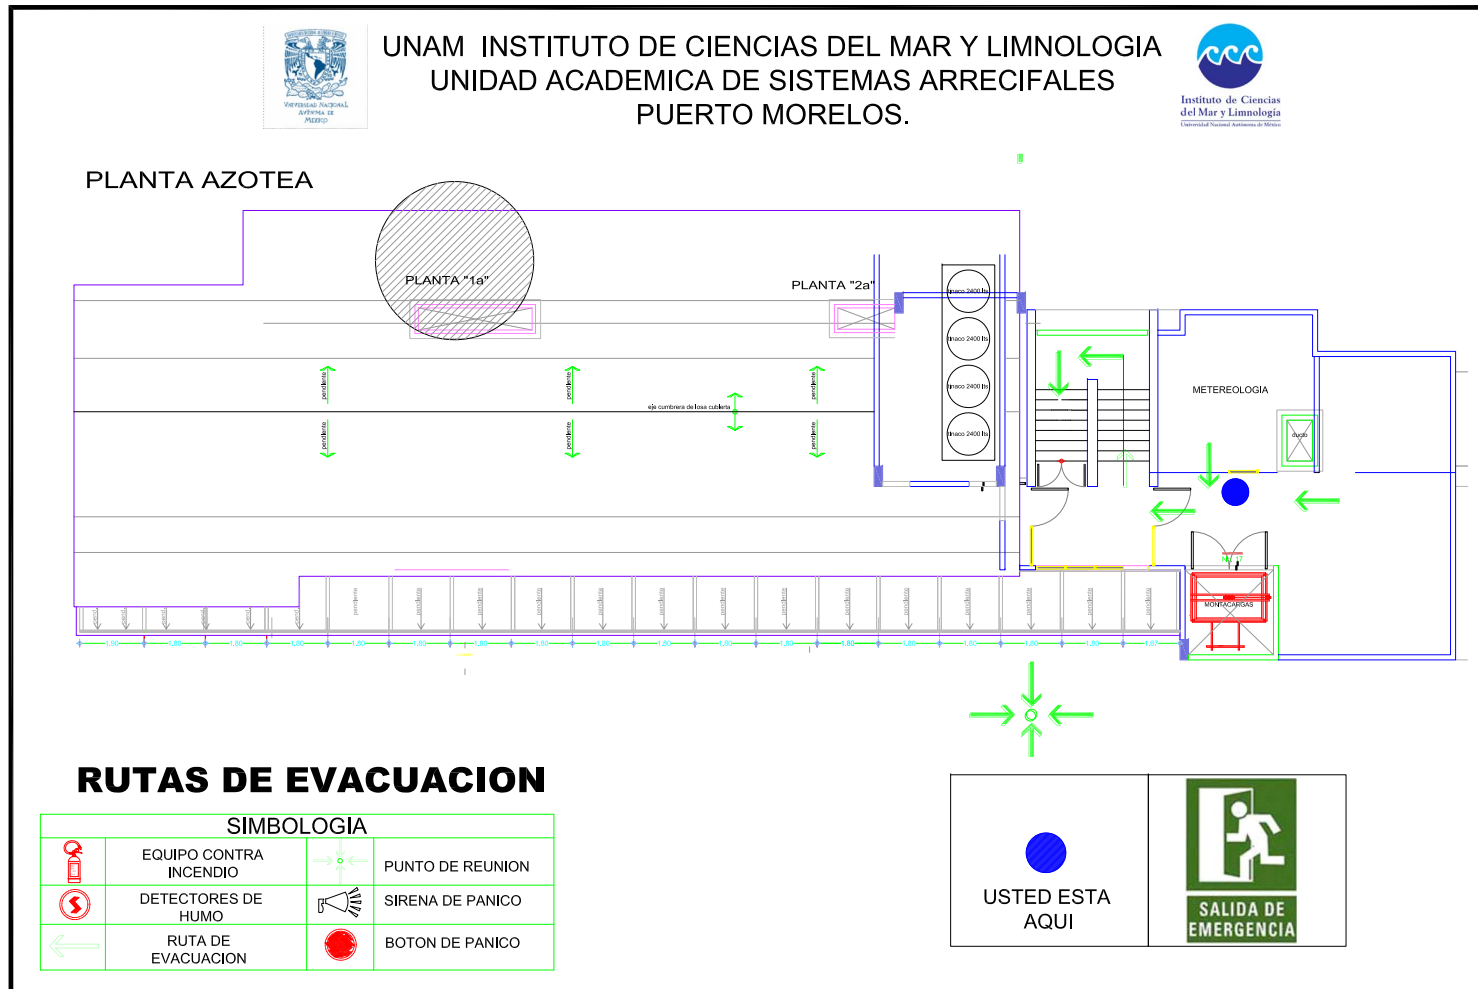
UNIVERSIDAD NACIONAL AUTONOMA DE MEXICO

UNAM INSTITUTO DE CIENCIAS DEL MAR Y LIMNOLOGIA
UNIDAD ACADEMICA DE SISTEMAS ARRECIFALES
PUERTO MORELOS.

Instituto de Ciencias del Mar y Limnología
Universidad Nacional Autónoma de México

PLANTA AZOTEA

PLANTA "1a"

PLANTA "2a"

tinaco 2400 lts

tinaco 2400 lts

tinaco 2400 lts

tinaco 2400 lts

pendiente

pendiente

pendiente

pendiente

pendiente

pendiente

eje cumbrera de losa cubierta

METEREOLOGIA

ducto

MONTACARGAS

RUTAS DE EVACUACION

| SIMBOLOGIA | | | |
|---|---|---|---|
| | EQUIPO CONTRA INCENDIO | | PUNTO DE REUNION |
| | DETECTORES DE HUMO | | SIRENA DE PANICO |
| | RUTA DE EVACUACION | | BOTON DE PANICO |

USTED ESTA AQUI

SALIDA DE EMERGENCIA